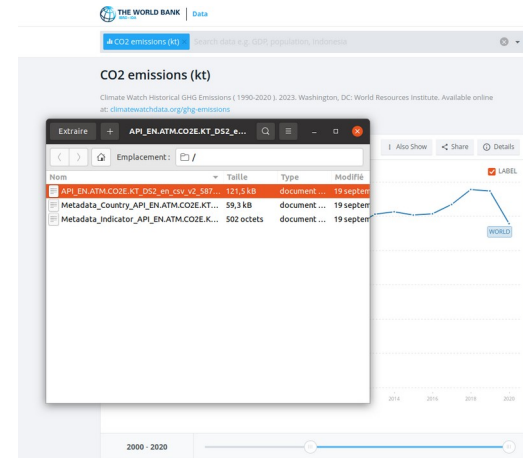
THE WORLD BANK | Data

CO2 emissions (kt) ×   Search data e.g. GDP, population, Indonesia

CO2 emissions (kt)

Climate Watch Historical GHG Emissions ( 1990-2020 ). 2023. Washington, DC: World Resources Institute. Available online at: climatewatchdata.org/ghg-emissions

Extraire   +   API_EN.ATM.CO2E.KT_DS2_e...

Emplacement : /

| Nom | Taille | Type | Modifié |
|---|---|---|---|
| API_EN.ATM.CO2E.KT_DS2_en_csv_v2_587... | 121,5 kB | document ... | 19 septem |
| Metadata_Country_API_EN.ATM.CO2E.KT... | 59,3 kB | document ... | 19 septem |
| Metadata_Indicator_API_EN.ATM.CO2E.K... | 502 octets | document ... | 19 septem |

Also Show   Share   Details

LABEL

WORLD

2014   2016   2018   2020

2000 - 2020